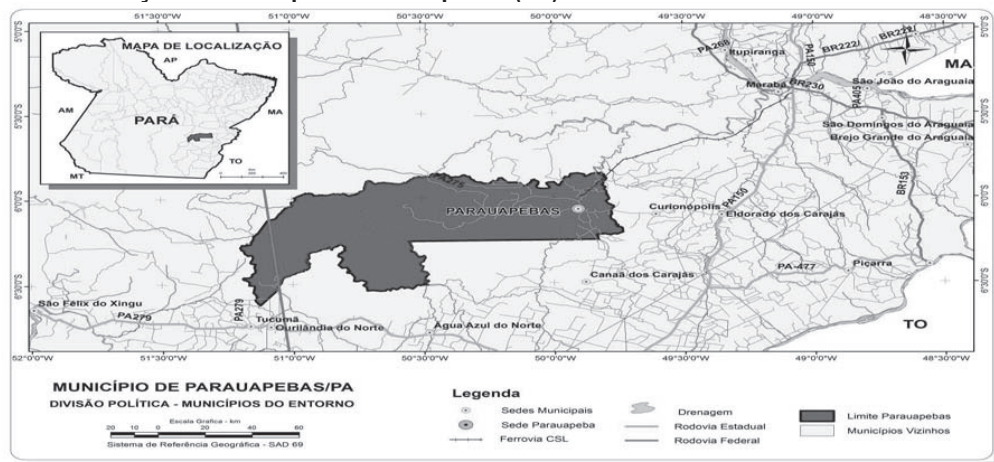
51°30'0"W 51°0'0"W 50°30'0"W 50°0'0"W 49°30'0"W 49°0'0"W 48°30'0"W

MAPA DE LOCALIZAÇÃO

AP

AM

PARÁ

MA

TO

MT

PA268

Itupiranga

BR222

BR222

MA

PA150

Marabá

BR230

São João do Araguaia

PA405

São Domingos do Araguaia

Brejo Grande do Araguaia

PA275

PARAUAPEBAS

Curionópolis

PA150

Eldorado dos Carajás

BR153

Canaã dos Carajás

PA-477

Piçarra

São Félix do Xingu

PA279

PA279

Tucumã

Ourilândia do Norte

Água Azul do Norte

TO

5°0'0"S

5°30'0"S

6°0'0"S

6°30'0"S

52°0'0"W 51°30'0"W 51°0'0"W 50°30'0"W 50°0'0"W 49°30'0"W 49°0'0"W 48°30'0"W

MUNICÍPIO DE PARAUAPEBAS/PA

DIVISÃO POLÍTICA - MUNICÍPIOS DO ENTORNO

Escala Gráfica - km

20 10 0 20 40 60

Sistema de Referência Geográfica - SAD 69

Legenda

Sedes Municipais

Sede Parauapeba

Ferrovia CSL

Drenagem

Rodovia Estadual

Rodovia Federal

Limite Parauapebas

Municípios Vizinhos